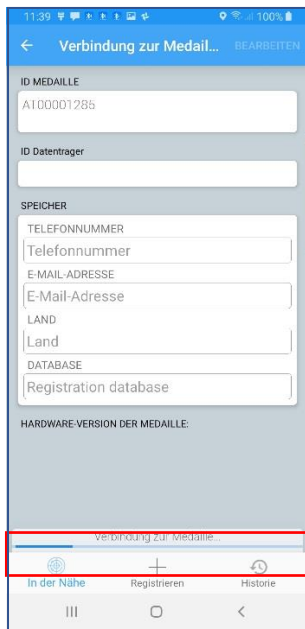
11:39 100%

Verbindung zur Medail... BEARBEITEN

ID MEDAILLE

AT00001285

ID Datentrager

SPEICHER

TELEFONNUMMER

Telefonnummer

E-MAIL-ADRESSE

E-Mail-Adresse

LAND

Land

DATABASE

Registration database

HARDWARE-VERSION DER MEDAILLE:

Verbindung zur Medaille...

In der Nähe

Registrieren

Historie